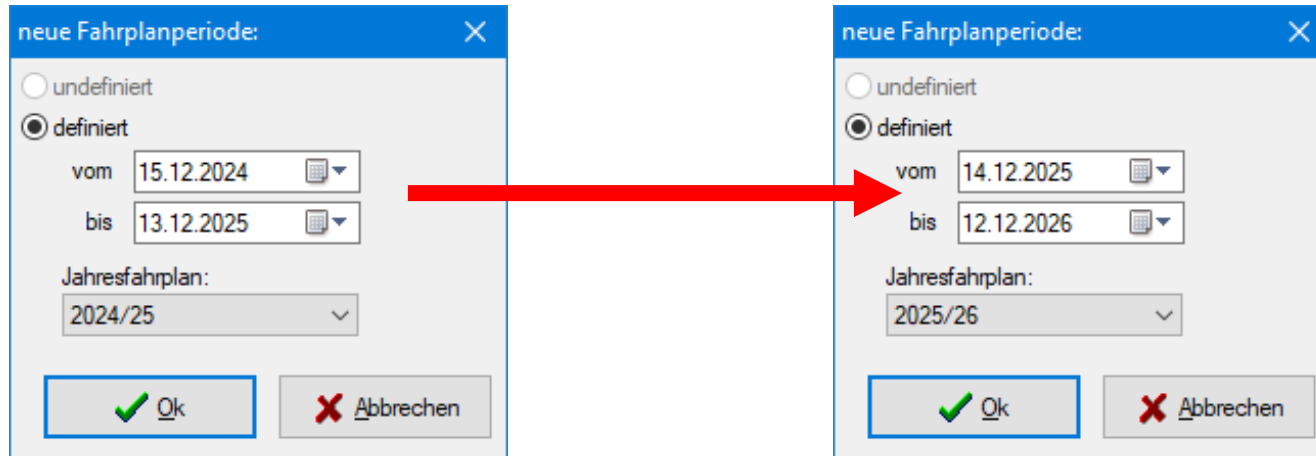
neue Fahrplanperiode:

undefiniert

definiert

vom 15.12.2024

bis 13.12.2025

Jahresfahrplan:

2024/25

Ok

Abbrechen

neue Fahrplanperiode:

undefiniert

definiert

vom 14.12.2025

bis 12.12.2026

Jahresfahrplan:

2025/26

Ok

Abbrechen